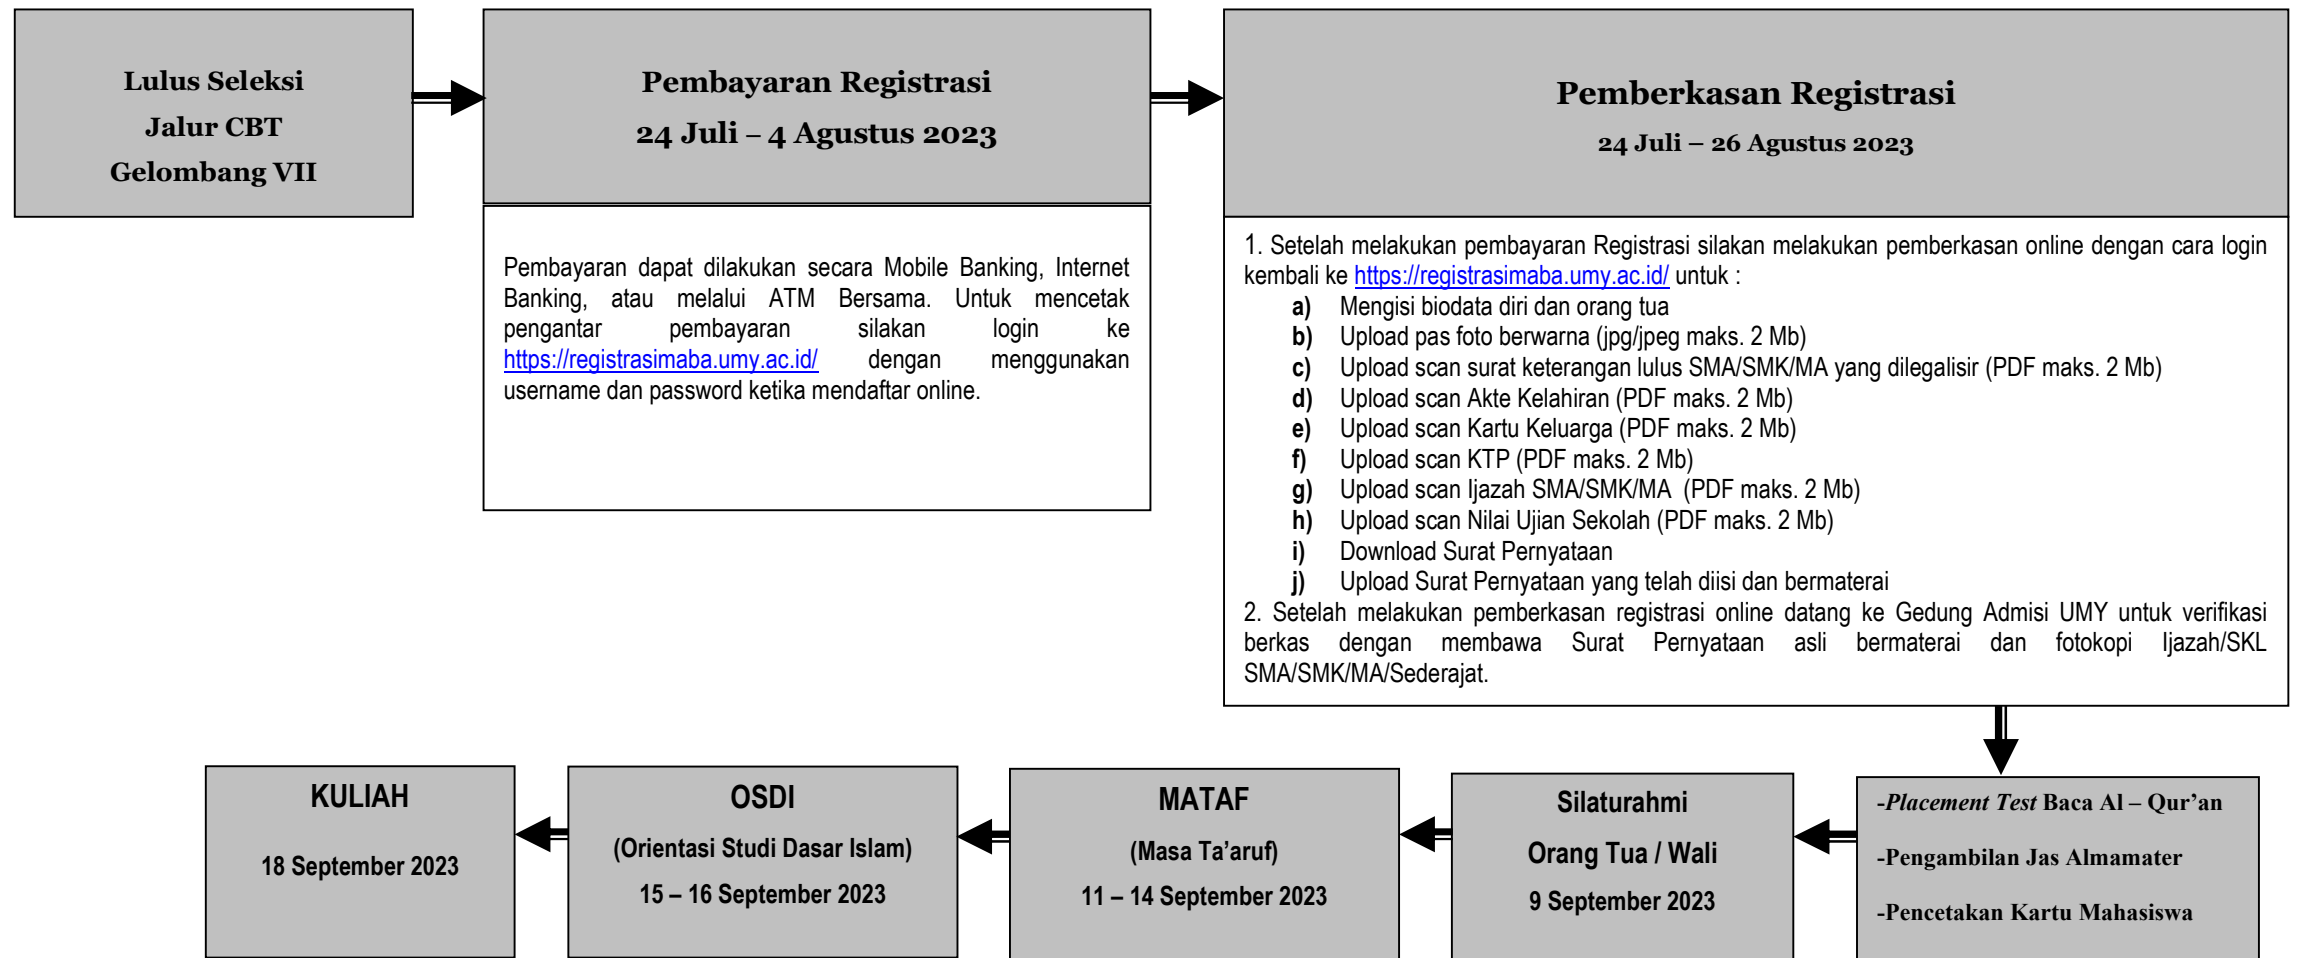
Lulus Seleksi
Jalur CBT
Gelombang VII

Pembayaran Registrasi
24 Juli – 4 Agustus 2023

Pembayaran dapat dilakukan secara Mobile Banking, Internet Banking, atau melalui ATM Bersama. Untuk mencetak pengantar pembayaran silakan login ke https://registrasimaba.umy.ac.id/ dengan menggunakan username dan password ketika mendaftar online.

Pemberkasan Registrasi
24 Juli – 26 Agustus 2023

1. Setelah melakukan pembayaran Registrasi silakan melakukan pemberkasan online dengan cara login kembali ke https://registrasimaba.umy.ac.id/ untuk :
a) Mengisi biodata diri dan orang tua
b) Upload pas foto berwarna (jpg/jpeg maks. 2 Mb)
c) Upload scan surat keterangan lulus SMA/SMK/MA yang dilegalisir (PDF maks. 2 Mb)
d) Upload scan Akte Kelahiran (PDF maks. 2 Mb)
e) Upload scan Kartu Keluarga (PDF maks. 2 Mb)
f) Upload scan KTP (PDF maks. 2 Mb)
g) Upload scan Ijazah SMA/SMK/MA (PDF maks. 2 Mb)
h) Upload scan Nilai Ujian Sekolah (PDF maks. 2 Mb)
i) Download Surat Pernyataan
j) Upload Surat Pernyataan yang telah diisi dan bermaterai
2. Setelah melakukan pemberkasan registrasi online datang ke Gedung Admisi UMY untuk verifikasi berkas dengan membawa Surat Pernyataan asli bermaterai dan fotokopi Ijazah/SKL SMA/SMK/MA/Sederajat.

KULIAH
18 September 2023

OSDI
(Orientasi Studi Dasar Islam)
15 – 16 September 2023

MATAF
(Masa Ta'aruf)
11 – 14 September 2023

Silaturahmi
Orang Tua / Wali
9 September 2023

-Placement Test Baca Al – Qur'an
-Pengambilan Jas Almamater
-Pencetakan Kartu Mahasiswa